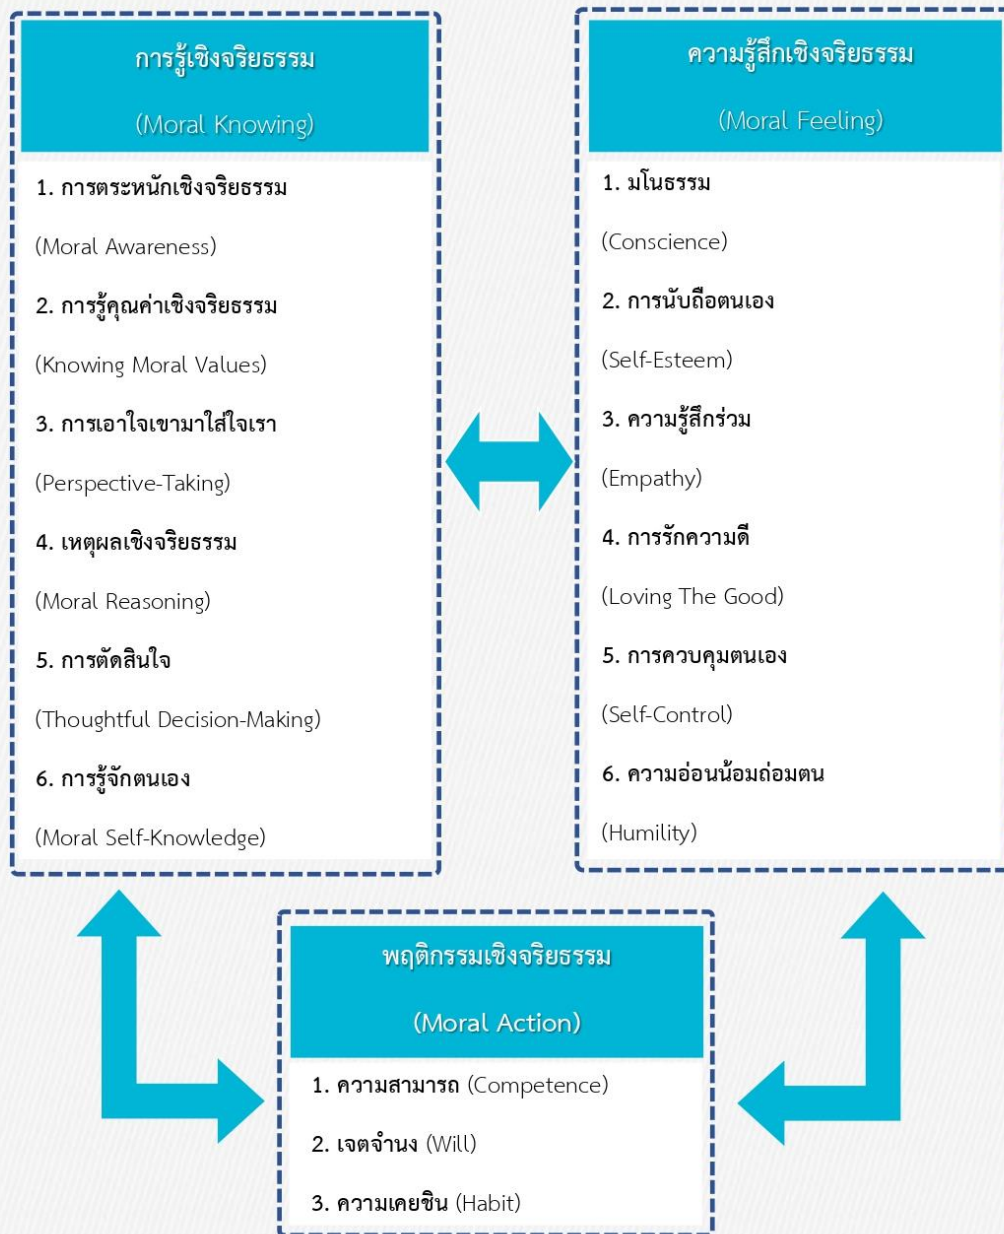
การรู้เชิงจริยธรรม

(Moral Knowing)

1. การตระหนักเชิงจริยธรรม

(Moral Awareness)

2. การรู้คุณค่าเชิงจริยธรรม

(Knowing Moral Values)

3. การเอาใจเขามาใส่ใจเรา

(Perspective-Taking)

4. เหตุผลเชิงจริยธรรม

(Moral Reasoning)

5. การตัดสินใจ

(Thoughtful Decision-Making)

6. การรู้จักตนเอง

(Moral Self-Knowledge)

ความรู้สึกเชิงจริยธรรม

(Moral Feeling)

1. มโนธรรม

(Conscience)

2. การนับถือตนเอง

(Self-Esteem)

3. ความรู้สึกร่วม

(Empathy)

4. การรักความดี

(Loving The Good)

5. การควบคุมตนเอง

(Self-Control)

6. ความอ่อนน้อมถ่อมตน

(Humility)

พฤติกรรมเชิงจริยธรรม

(Moral Action)

1. ความสามารถ (Competence)

2. เจตจำนง (Will)

3. ความเคยชิน (Habit)